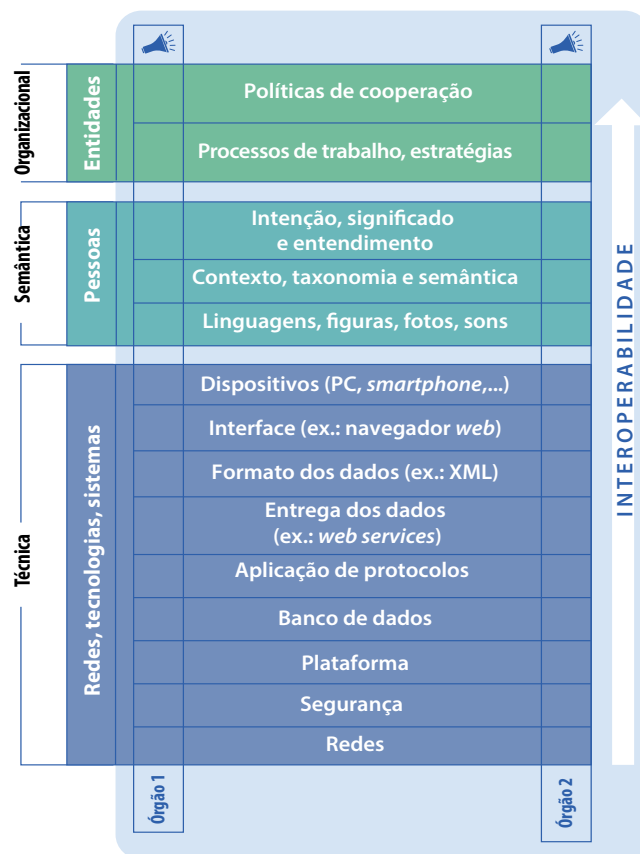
Organizacional

Entidades

Políticas de cooperação

Processos de trabalho, estratégias

Semântica

Pessoas

Intenção, significado e entendimento

Contexto, taxonomia e semântica

Linguagens, figuras, fotos, sons

Técnica

Redes, tecnologias, sistemas

Dispositivos (PC, *smartphone*,...)

Interface (ex.: navegador *web*)

Formato dos dados (ex.: XML)

Entrega dos dados (ex.: *web services*)

Aplicação de protocolos

Banco de dados

Plataforma

Segurança

Redes

INTEROPERABILIDADE

Órgão 1

Órgão 2